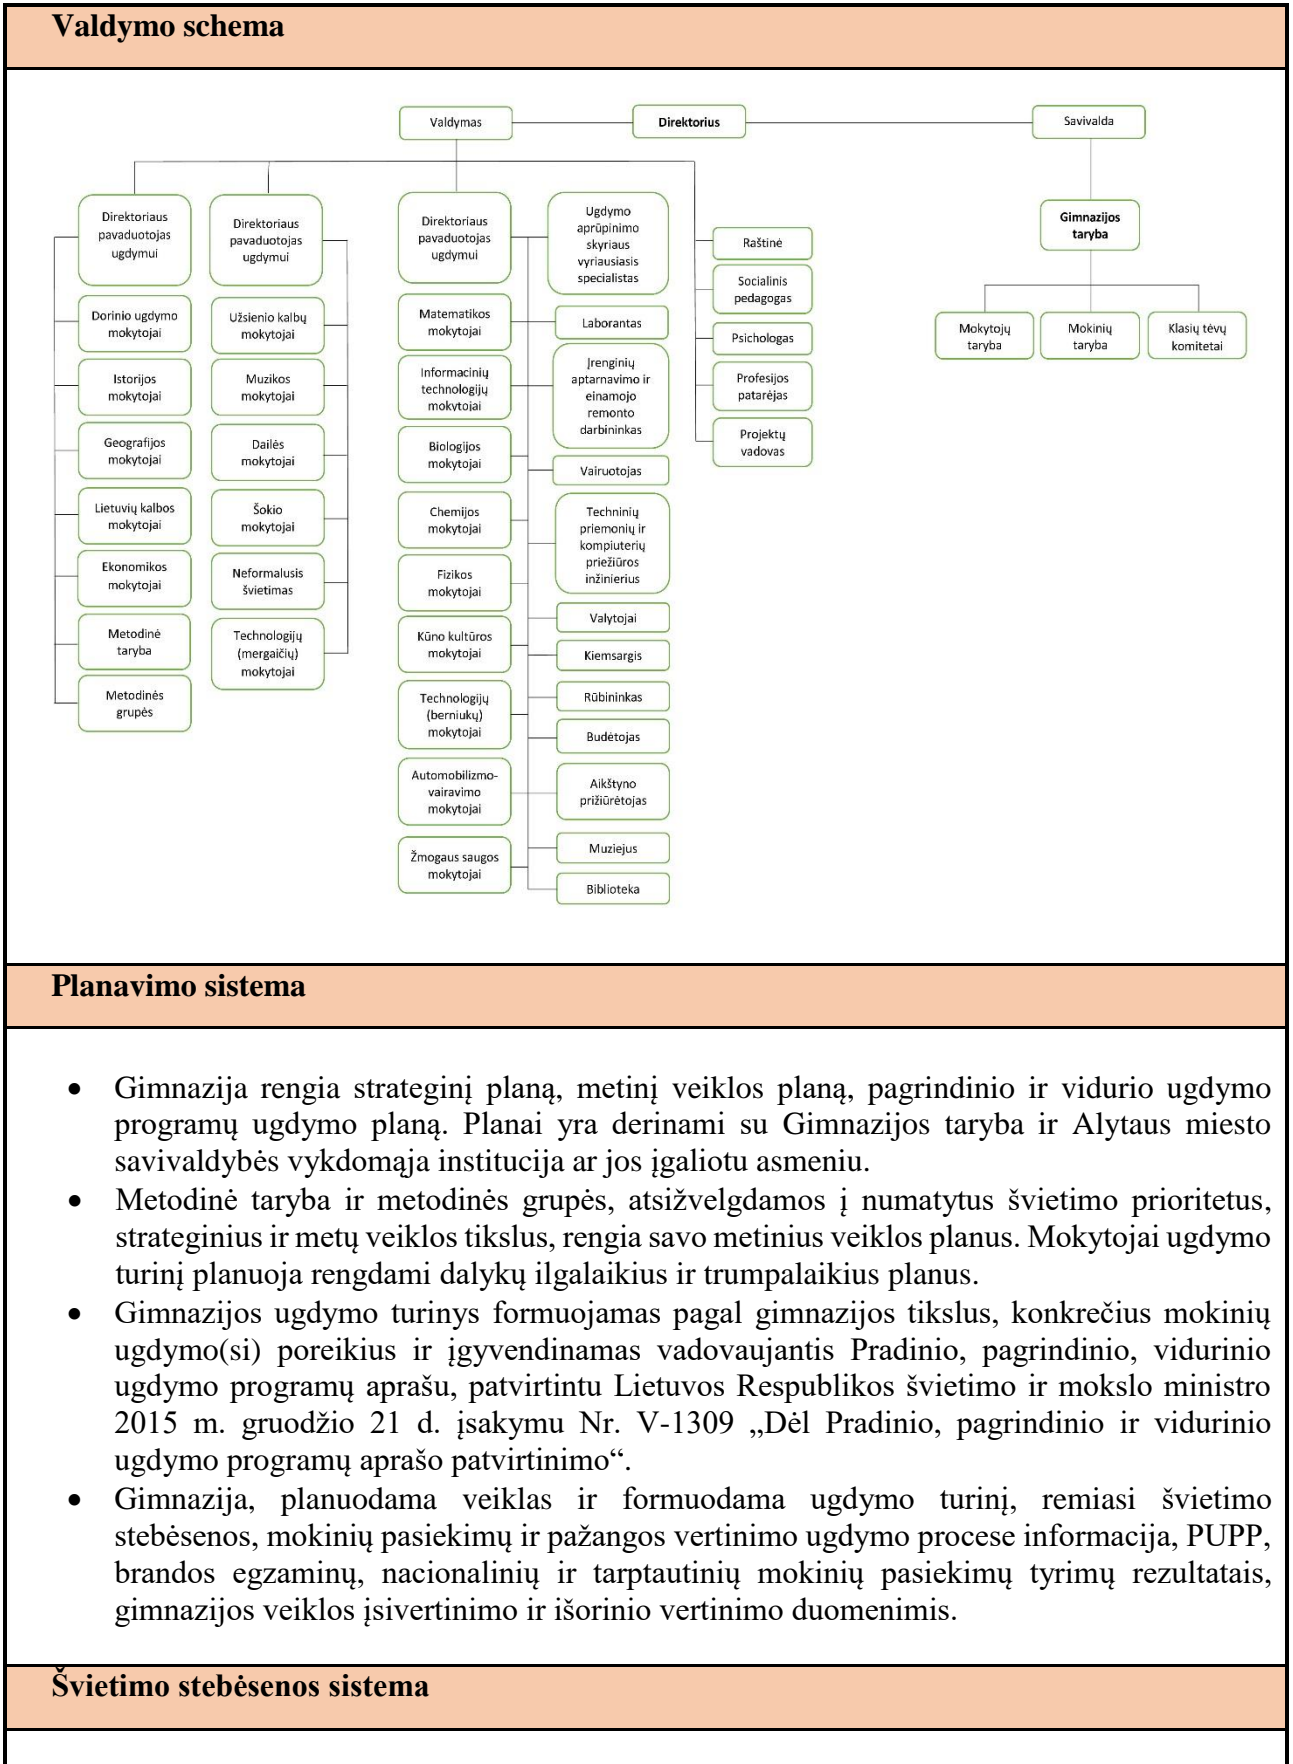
Valdymo schema

Valdymas

Direktorius

Savivalda

Direktoriaus pavaduotojas ugdymui

Dorinio ugdymo mokytojai

Istorijos mokytojai

Geografijos mokytojai

Lietuvių kalbos mokytojai

Ekonomikos mokytojai

Metodinė taryba

Metodinės grupės

Direktoriaus pavaduotojas ugdymui

Užsienio kalbų mokytojai

Muzikos mokytojai

Dailės mokytojai

Šokio mokytojai

Neformalusis švietimas

Technologijų (mergaičių) mokytojai

Direktoriaus pavaduotojas ugdymui

Matematikos mokytojai

Informacinių technologijų mokytojai

Biologijos mokytojai

Chemijos mokytojai

Fizikos mokytojai

Kūno kultūros mokytojai

Technologijų (berniukų) mokytojai

Automobilizmo-vairavimo mokytojai

Žmogaus saugos mokytojai

Ugdymo aprūpinimo skyriaus vyriausiasis specialistas

Laborantas

Įrenginių aptarnavimo ir einamojo remonto darbininkas

Vairuotojas

Techninių priemonių ir kompiuterių priežiūros inžinierius

Valytojai

Kiemsargis

Rūbininkas

Budėtojas

Aikštyno prižiūrėtojas

Muziejus

Biblioteka

Raštinė

Socialinis pedagogas

Psichologas

Profesijos patarėjas

Projektų vadovas

Gimnazijos taryba

Mokytojų taryba

Mokinių taryba

Klasių tėvų komitetai

Planavimo sistema

• Gimnazija rengia strateginį planą, metinį veiklos planą, pagrindinio ir vidurio ugdymo programų ugdymo planą. Planai yra derinami su Gimnazijos taryba ir Alytaus miesto savivaldybės vykdomąja institucija ar jos įgaliotu asmeniu.
• Metodinė taryba ir metodinės grupės, atsižvelgdamos į numatytus švietimo prioritetus, strateginius ir metų veiklos tikslus, rengia savo metinius veiklos planus. Mokytojai ugdymo turinį planuoja rengdami dalykų ilgalaikius ir trumpalaikius planus.
• Gimnazijos ugdymo turinys formuojamas pagal gimnazijos tikslus, konkrečius mokinių ugdymo(si) poreikius ir įgyvendinamas vadovaujantis Pradinio, pagrindinio, vidurinio ugdymo programų aprašu, patvirtintu Lietuvos Respublikos švietimo ir mokslo ministro 2015 m. gruodžio 21 d. įsakymu Nr. V-1309 „Dėl Pradinio, pagrindinio ir vidurinio ugdymo programų aprašo patvirtinimo“.
• Gimnazija, planuodama veiklas ir formuodama ugdymo turinį, remiasi švietimo stebėsenos, mokinių pasiekimų ir pažangos vertinimo ugdymo procese informacija, PUPP, brandos egzaminų, nacionalinių ir tarptautinių mokinių pasiekimų tyrimų rezultatais, gimnazijos veiklos įsivertinimo ir išorinio vertinimo duomenimis.

Švietimo stebėsenos sistema